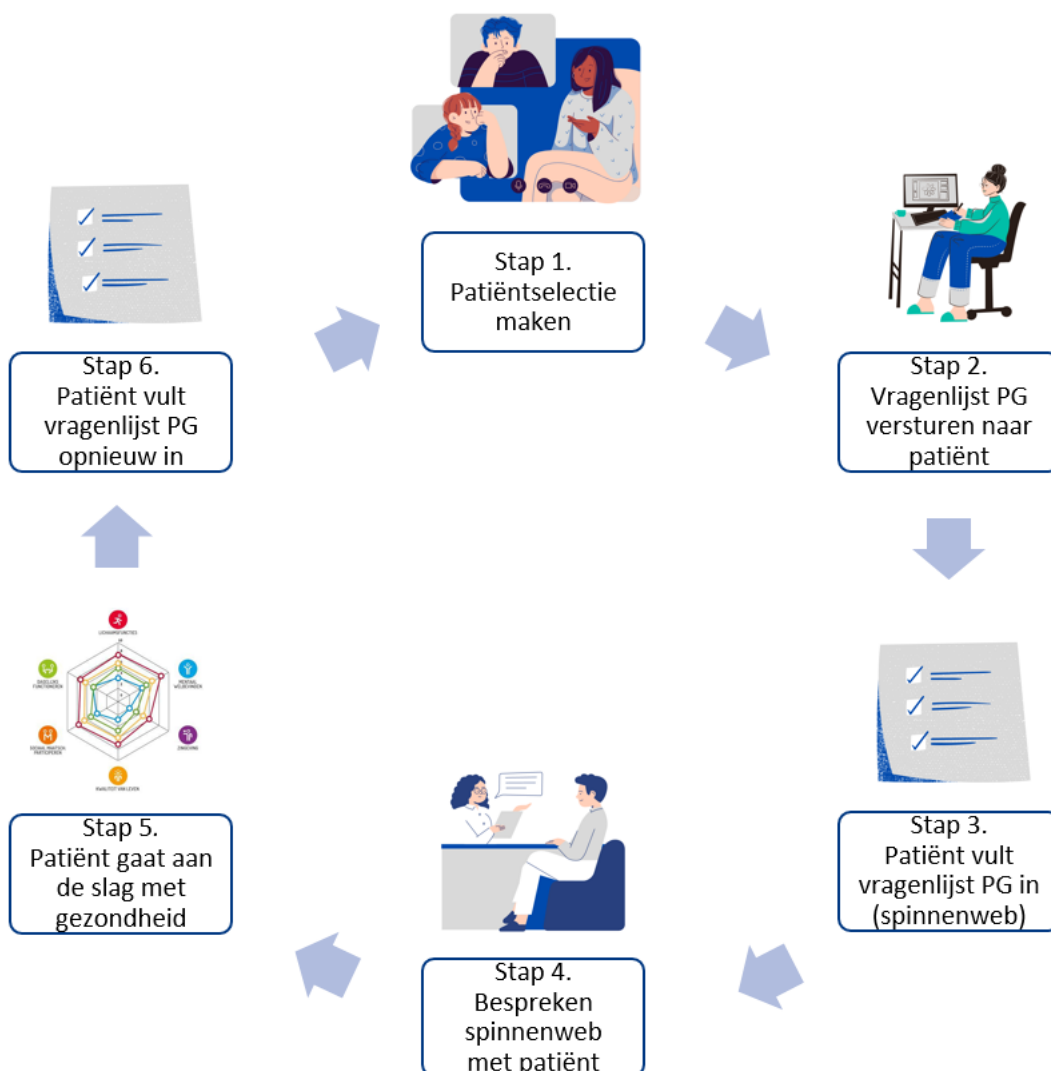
Stap 1.
Patiëntselectie maken

Stap 2.
Vragenlijst PG versturen naar patiënt

Stap 3.
Patiënt vult vragenlijst PG in (spinnenweb)

Stap 4.
Bespreken spinnenweb met patiënt

Stap 5.
Patiënt gaat aan de slag met gezondheid

LICHAAMSFUNCTIES
MENTAAL WELBEVINDEN
ZINGEVING
KWALITEIT VAN LEVEN
SOCIAAL MAATSCH. PARTICIPEREN
DAGELIJKS FUNCTIONEREN

Stap 6.
Patiënt vult vragenlijst PG opnieuw in